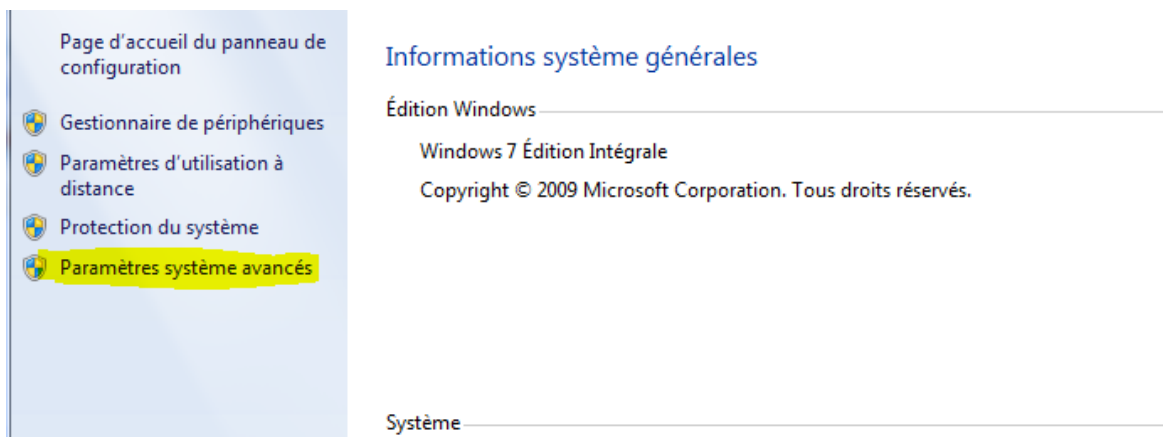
Page d'accueil du panneau de configuration

Gestionnaire de périphériques

Paramètres d'utilisation à distance

Protection du système

Paramètres système avancés

Informations système générales

Édition Windows

Windows 7 Édition Intégrale

Copyright © 2009 Microsoft Corporation. Tous droits réservés.

Système